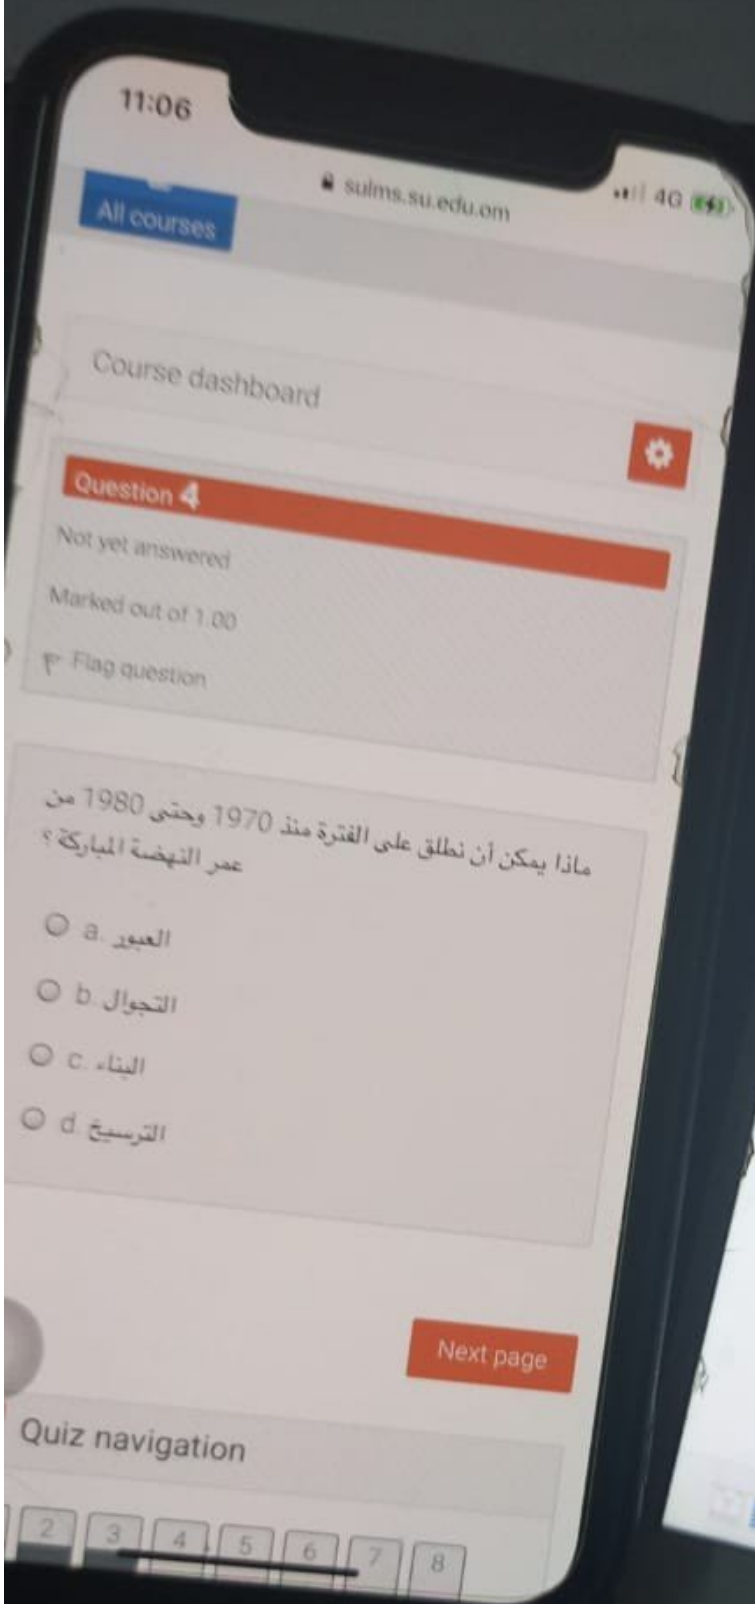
11:06

sulms.su.edu.om

4G

All courses

Course dashboard

Question 4

Not yet answered

Marked out of 1.00

Flag question

ماذا يمكن أن نطلق على الفترة منذ 1970 وحتى 1980 من عمر النهضة المباركة ؟

a. العبور

b. التجوال

c. البناء

d. الترسيخ

Next page

Quiz navigation

2 3 4 5 6 7 8